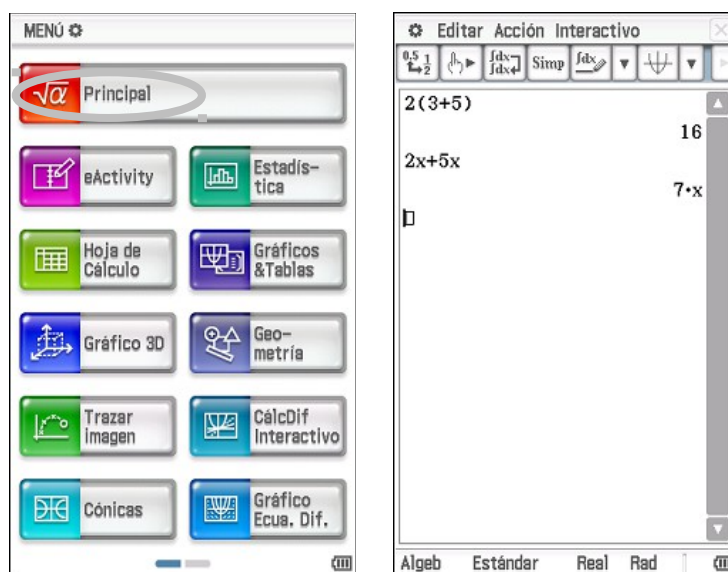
MENÚ

$\sqrt{\alpha}$ Principal

eActivity

Estadística

Hoja de Cálculo

Gráficos &Tablas

Gráfico 3D

Geometría

Trazar imagen

CálcDif Interactivo

Cónicas

Gráfico Ecua. Dif.

Editar Acción Interactivo

Simp

2(3+5)

16

2x+5x

$7\cdot x$

Algeb Estándar Real Rad